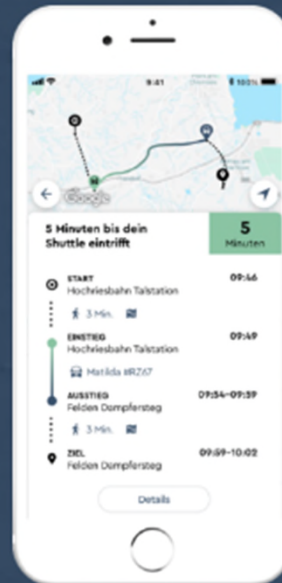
9:41

100%

Google

5 Minuten bis dein Shuttle eintrifft

5
Minuten

START
Hochriesbahn Talstation
09:46

3 Min.

EINSTIEG
Hochriesbahn Talstation
09:49

Matilda #RZ67

AUSSTIEG
Felden Dampfersteg
09:54–09:59

3 Min.

ZIEL
Felden Dampfersteg
09:59–10:02

Details